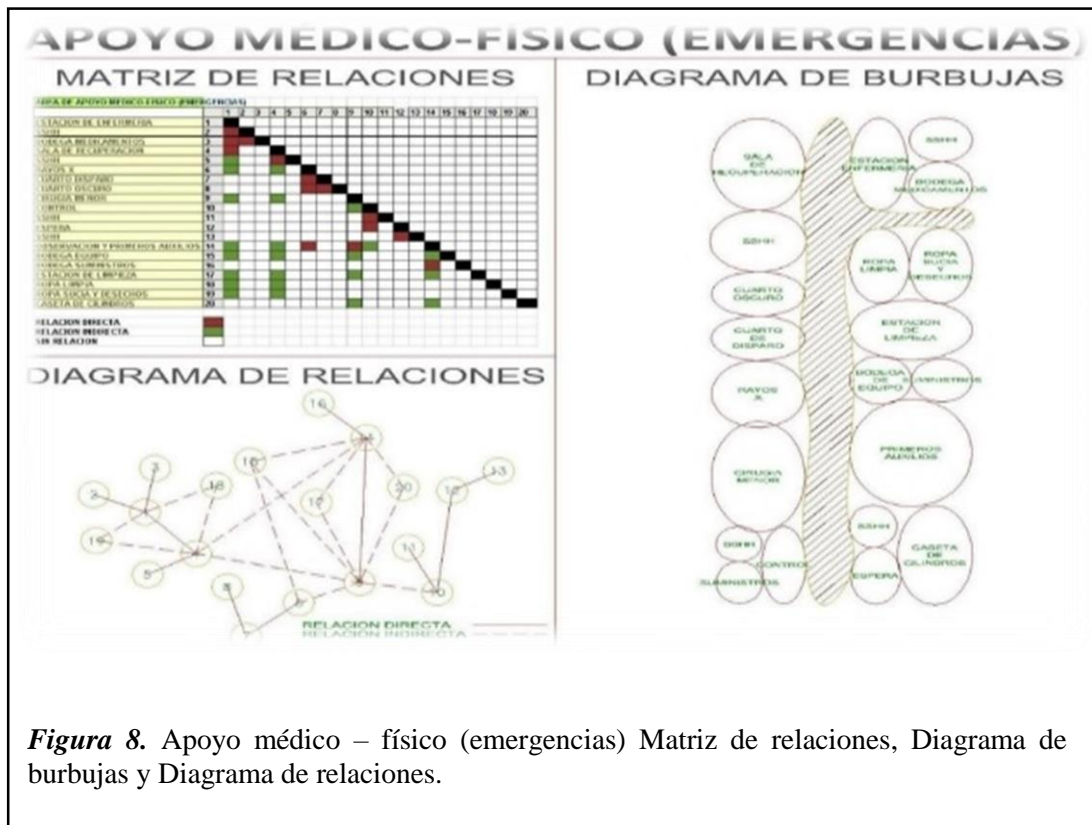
APOYO MÉDICO-FISICO (EMERGENCIAS)

MATRIZ DE RELACIONES

ÁREA DE APOYO MÉDICO FÍSICO (EMERGENCIAS)

| | | 1 | 2 | 3 | 4 | 5 | 6 | 7 | 8 | 9 | 10 | 11 | 12 | 13 | 14 | 15 | 16 | 17 | 18 | 19 | 20 |
|---|---|---|---|---|---|---|---|---|---|---|---|---|---|---|---|---|---|---|---|---|---|
| ESTACION DE ENFERMERIA | 1 | | | | | | | | | | | | | | | | | | | | |
| SSHH | 2 | | | | | | | | | | | | | | | | | | | | |
| BODEGA MEDICAMENTOS | 3 | | | | | | | | | | | | | | | | | | | | |
| SALA DE RECUPERACION | 4 | | | | | | | | | | | | | | | | | | | | |
| SSHH | 5 | | | | | | | | | | | | | | | | | | | | |
| RAYOS X | 6 | | | | | | | | | | | | | | | | | | | | |
| CUARTO DISPARO | 7 | | | | | | | | | | | | | | | | | | | | |
| CUARTO OSCURO | 8 | | | | | | | | | | | | | | | | | | | | |
| CIRUGIA MENOR | 9 | | | | | | | | | | | | | | | | | | | | |
| CONTROL | 10 | | | | | | | | | | | | | | | | | | | | |
| SSHH | 11 | | | | | | | | | | | | | | | | | | | | |
| ESPERA | 12 | | | | | | | | | | | | | | | | | | | | |
| SSHH | 13 | | | | | | | | | | | | | | | | | | | | |
| OBSERVACION Y PRIMEROS AUXILIOS | 14 | | | | | | | | | | | | | | | | | | | | |
| BODEGA EQUIPO | 15 | | | | | | | | | | | | | | | | | | | | |
| BODEGA SUMINISTROS | 16 | | | | | | | | | | | | | | | | | | | | |
| ESTACION DE LIMPIEZA | 17 | | | | | | | | | | | | | | | | | | | | |
| ROPA LIMPIA | 18 | | | | | | | | | | | | | | | | | | | | |
| ROPA SUCIA Y DESECHOS | 19 | | | | | | | | | | | | | | | | | | | | |
| CASETA DE CILINDROS | 20 | | | | | | | | | | | | | | | | | | | | |

RELACION DIRECTA
RELACION INDIRECTA
SIN RELACION

DIAGRAMA DE RELACIONES

16 3 18 2 10 19 17 20 12 13 5 11 8 7

RELACION DIRECTA
RELACION INDIRECTA

DIAGRAMA DE BURBUJAS

SALA DE RECUPERACION
ESTACION ENFERMERIA
SSHH
BODEGA MEDICAMENTOS
SSHH
ROPA LIMPIA
ROPA SUCIA Y DESECHOS
CUARTO OSCURO
CUARTO DE DISPARO
ESTACION DE LIMPIEZA
RAYOS X
BODEGA DE EQUIPO
SUMINISTROS
PRIMEROS AUXILIOS
CIRUGIA MENOR
SSHH
SSHH
CONTROL
SUMINISTROS
ESPERA
CASETA DE CILINDROS

*Figura 8.* Apoyo médico – físico (emergencias) Matriz de relaciones, Diagrama de burbujas y Diagrama de relaciones.